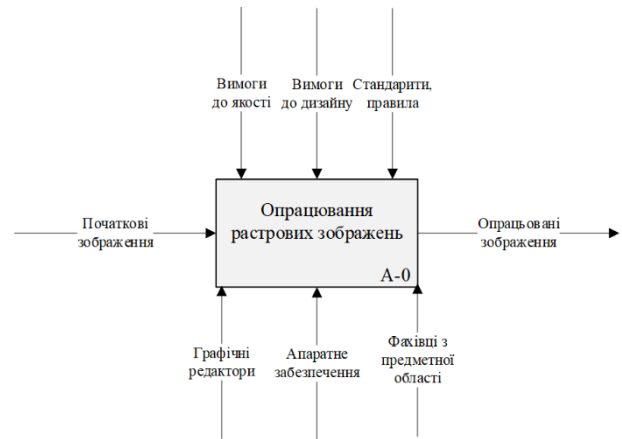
Вимоги до якості

Вимоги до дизайну

Стандарити, правила

Початкові зображення

Опрацювання растрових зображень

A-0

Опрацьовані зображення

Графічні редактори

Апаратне забезпечення

Фахівці з предметної області